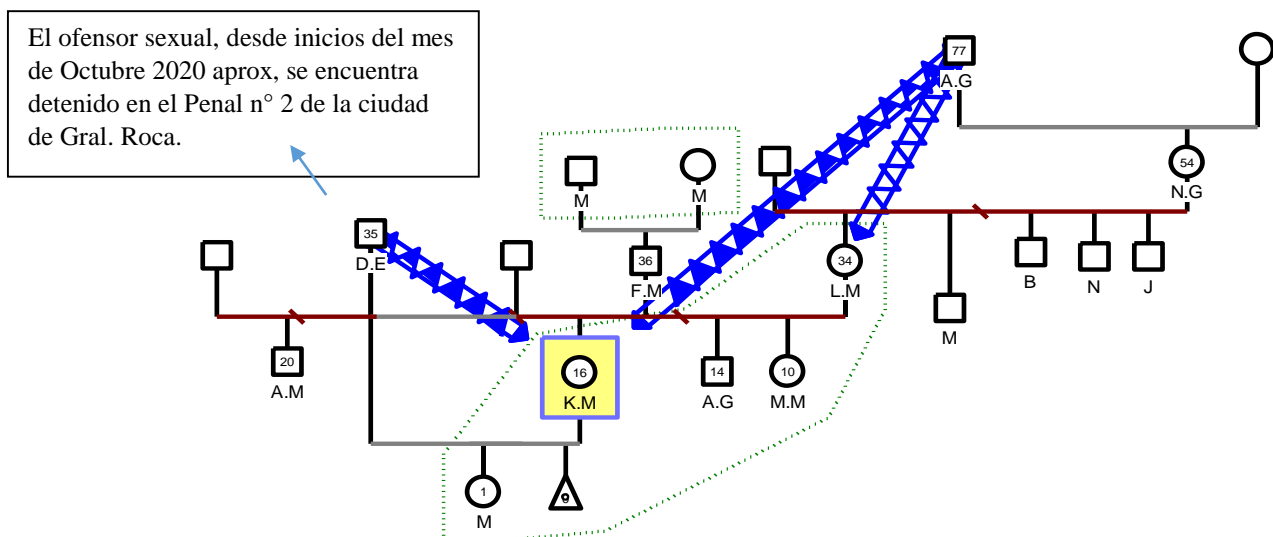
El ofensor sexual, desde inicios del mes de Octubre 2020 aprox, se encuentra detenido en el Penal n° 2 de la ciudad de Gral. Roca.

77
A.G

54
N.G

M

M

36
F.M

34
L.M

B

N

J

35
D.E

M

20
A.M

16
K.M

14
A.G

10
M.M

1
M

9